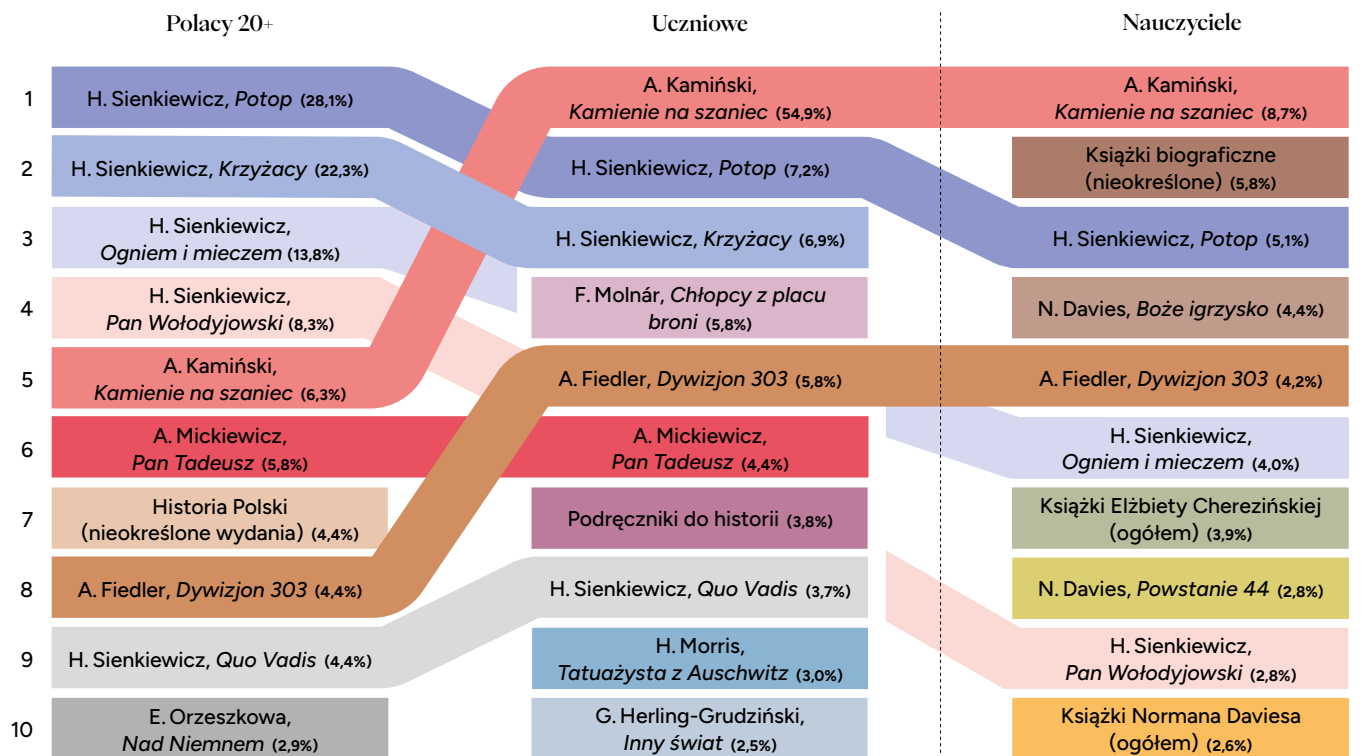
Polacy 20+

Uczniowe

Nauczyciele

1
2
3
4
5
6
7
8
9
10

H. Sienkiewicz, Potop (28,1%)

H. Sienkiewicz, Krzyżacy (22,3%)

H. Sienkiewicz, Ogniem i mieczem (13,8%)

H. Sienkiewicz, Pan Wołodyjowski (8,3%)

A. Kamiński, Kamienie na szaniec (6,3%)

A. Mickiewicz, Pan Tadeusz (5,8%)

Historia Polski (nieokreślone wydania) (4,4%)

A. Fiedler, Dywizjon 303 (4,4%)

H. Sienkiewicz, Quo Vadis (4,4%)

E. Orzeszkowa, Nad Niemnem (2,9%)

A. Kamiński, Kamienie na szaniec (54,9%)

H. Sienkiewicz, Potop (7,2%)

H. Sienkiewicz, Krzyżacy (6,9%)

F. Molnár, Chłopcy z placu broni (5,8%)

A. Fiedler, Dywizjon 303 (5,8%)

A. Mickiewicz, Pan Tadeusz (4,4%)

Podręczniki do historii (3,8%)

H. Sienkiewicz, Quo Vadis (3,7%)

H. Morris, Tatuażysta z Auschwitz (3,0%)

G. Herling-Grudziński, Inny świat (2,5%)

A. Kamiński, Kamienie na szaniec (8,7%)

Książki biograficzne (nieokreślone) (5,8%)

H. Sienkiewicz, Potop (5,1%)

N. Davies, Boże igrzysko (4,4%)

A. Fiedler, Dywizjon 303 (4,2%)

H. Sienkiewicz, Ogniem i mieczem (4,0%)

Książki Elżbiety Cherezińskiej (ogółem) (3,9%)

N. Davies, Powstanie 44 (2,8%)

H. Sienkiewicz, Pan Wołodyjowski (2,8%)

Książki Normana Daviesa (ogółem) (2,6%)